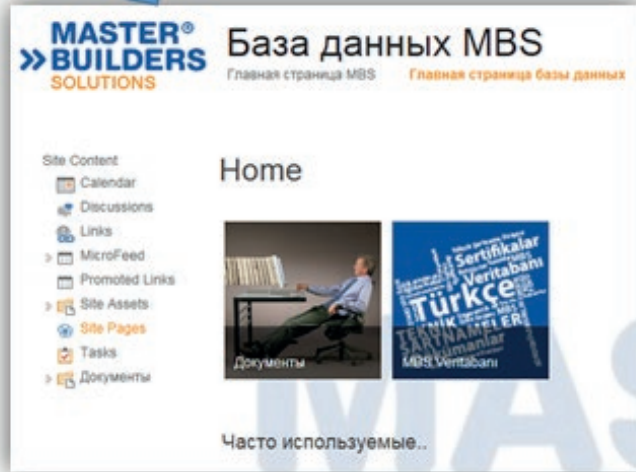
MASTER®
» BUILDERS
SOLUTIONS

База данных MBS

Главная страница MBS

Главная страница базы данных

Site Content

Calendar

Discussions

Links

MicroFeed

Promoted Links

Site Assets

Site Pages

Tasks

Документы

Home

Документы

Sertifikalar
Veritabanı
Türkçe
TEKNİK
ŞARTNAMELER
Dokümanlar

MBS Veritabanı

Часто используемые..